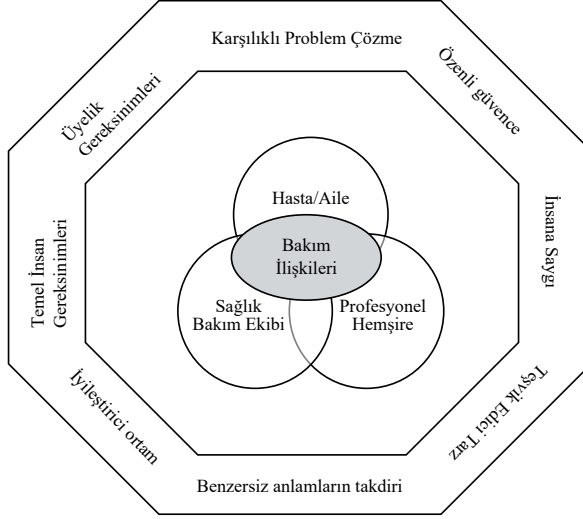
Karşılıklı Problem Çözme

Özenli güvence

İnsana Saygı

Teşvik Edici Tarz

Benzersiz anlamların takdiri

İyileştirici ortam

Temel İnsan Gereksinimleri

Üyelik Gereksinimleri

Hasta/Aile

Bakım İlişkileri

Sağlık Bakım Ekibi

Profesyonel Hemşire